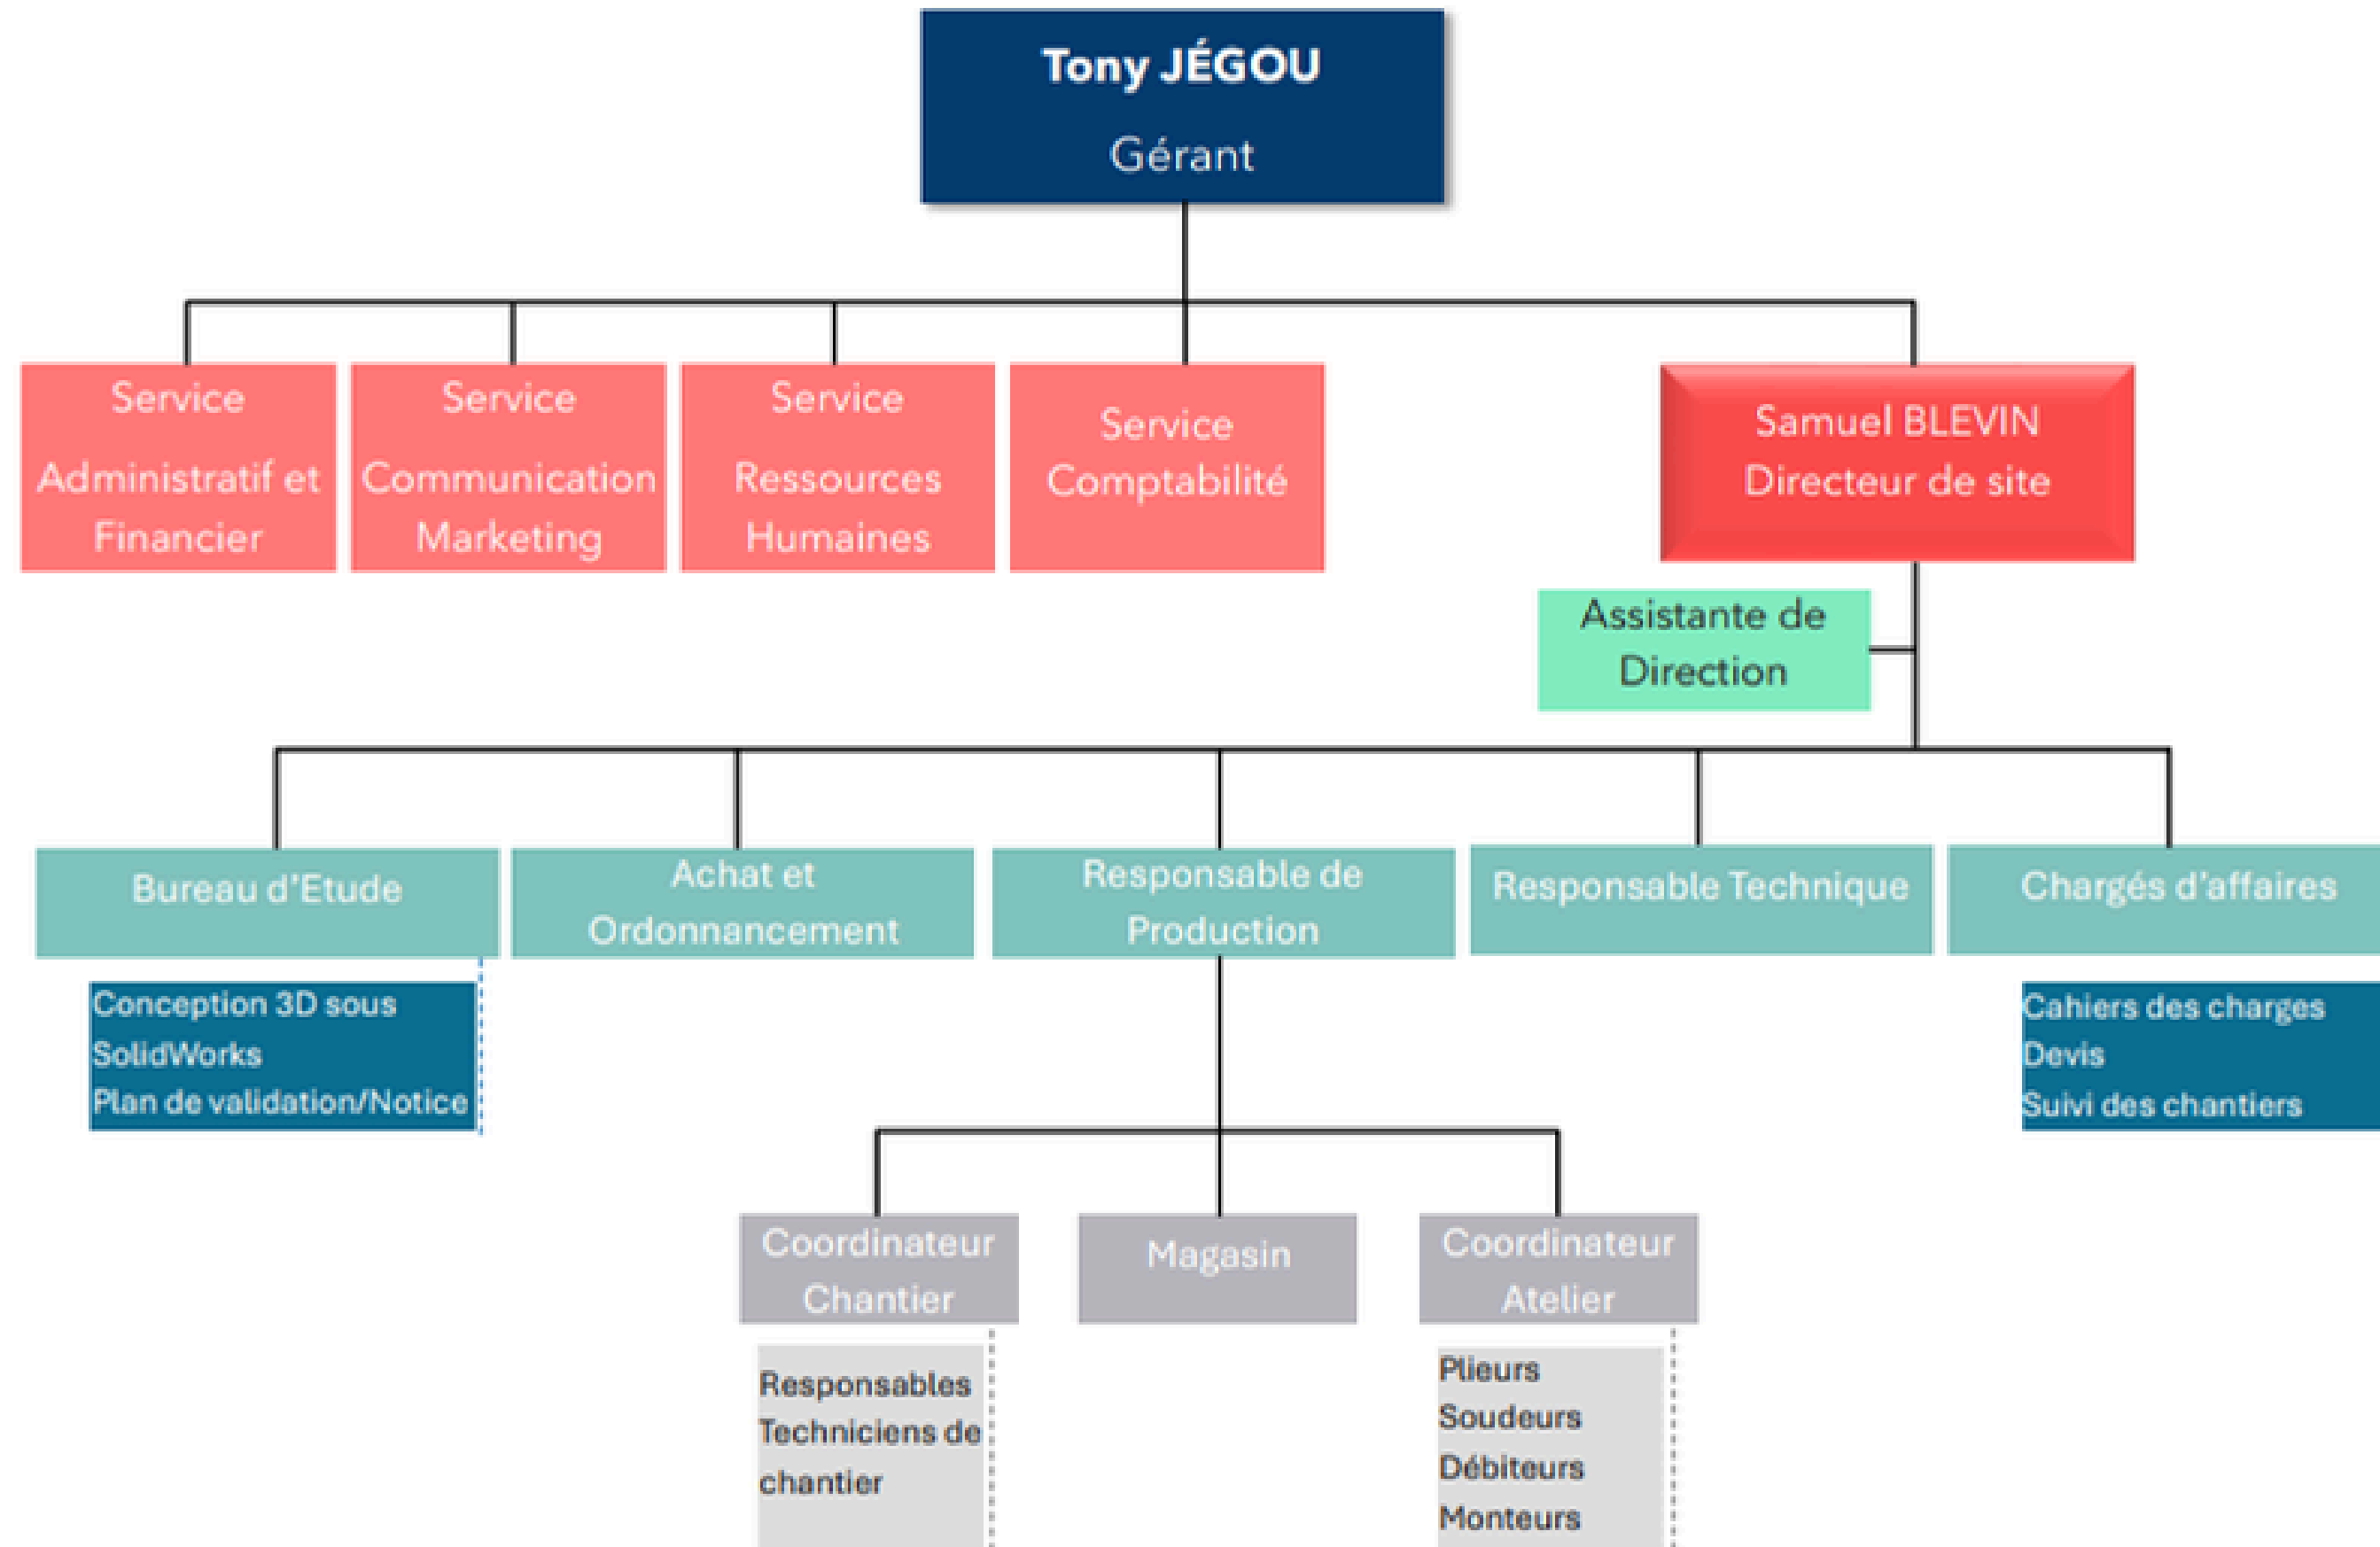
Tony JÉGOU
Gérant

Service
Administratif et
Financier

Service
Communication
Marketing

Service
Ressources
Humaines

Service
Comptabilité

Samuel BLEVIN
Directeur de site

Assistante de
Direction

Bureau d'Etude

Conception 3D sous
SolidWorks
Plan de validation/Notice

Achat et
Ordonnancement

Responsable de
Production

Responsable Technique

Chargés d'affaires

Cahiers des charges
Devis
Suivi des chantiers

Coordinateur
Chantier

Responsables
Techniciens de
chantier

Magasin

Coordinateur
Atelier

Plieurs
Soudeurs
Débiteurs
Monteurs